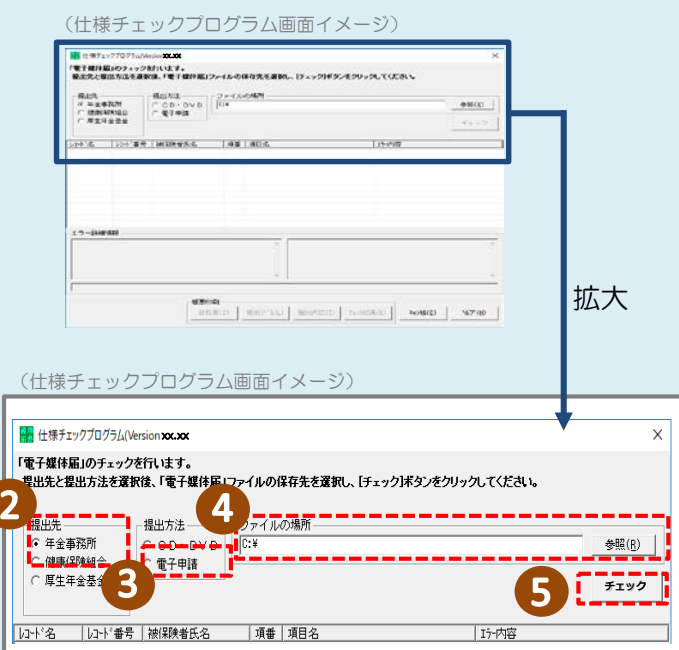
（仕様チェックプログラム画面イメージ）

仕様チェックプログラム(Version xx.xx

「電子媒体届」のチェックを行います。
提出先と提出方法を選択後、「電子媒体届」ファイルの保存先を選択し、[チェック]ボタンをクリックしてください。

提出先
年金事務所
健康保険組合
厚生年金基金

提出方法
CD・DVD
電子申請

ファイルの場所
C:¥

参照(R)

チェック

| ﾚｺｰﾄﾞ名 | ﾚｺｰﾄﾞ番号 | 被保険者氏名 | 項番 | 項目名 | ｴﾗｰ内容 |
|---|---|---|---|---|---|

エラー詳細情報

帳票印刷

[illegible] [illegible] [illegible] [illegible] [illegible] ﾍﾙﾌﾟ(H)

拡大

（仕様チェックプログラム画面イメージ）

仕様チェックプログラム(Version xx.xx

×

「電子媒体届」のチェックを行います。
提出先と提出方法を選択後、「電子媒体届」ファイルの保存先を選択し、[チェック]ボタンをクリックしてください。

2

提出先
年金事務所
健康保険組合
厚生年金基金

提出方法
CD・DVD
電子申請

3

4

ファイルの場所
C:¥

参照(R)

5

チェック

| ﾚｺｰﾄﾞ名 | ﾚｺｰﾄﾞ番号 | 被保険者氏名 | 項番 | 項目名 | ｴﾗｰ内容 |
|---|---|---|---|---|---|